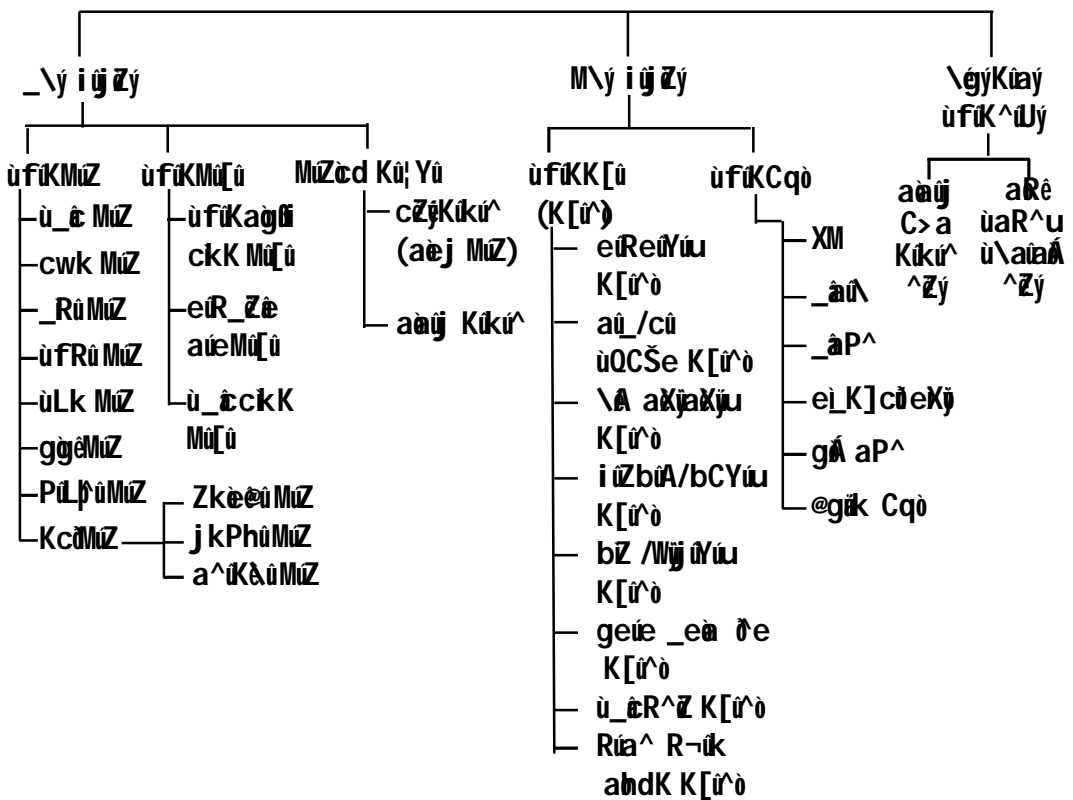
_\ý iûj Zý

ùfíKMúZ

ù_ê MúZ

cwk MúZ

_RûMúZ

ùfRû MúZ

ùLk MúZ

gògêMúZ

PúLþ^ûMúZ

KcðMúZ

Zkèeê@û MúZ

jkPhû MúZ

a^úKð\ûMúZ

ùfíKMû[û

ùfíKaògßi ckK Mû[û

eíR_Zêe aúeMû[û

ù_êcckK Mû[û

MúZcd Kû¦Yû

cZýKíkú^ (aèej MúZ)

aòbûj Kíkú^

M\ý iûj Zý

ùfíKK[û (K[û^ò)

eíReûYúu K[û^ò

aû_/cû ùQCŠe K[û^ò

\A aXýiaXýu K[û^ò

iúZbúA/bCYúu K[û^ò

bZ /Wýj ûYúu K[û^ò

geúe _eèa ðe K[û^ò

ù_êcR^Z K[û^ò

Rúa^ R¬ûk abdK K[û^ò

ùfíKCqò

XM

_âaú\

_âP^

e¡_K]cðeKý

gÁ aP^

@gïk Cqò

\éýKûaý ùfíK^ûUý

aòbûj C>a Kíkú^ ^Zý

aRê ùaR^u ù\aûaÁ ^Zý